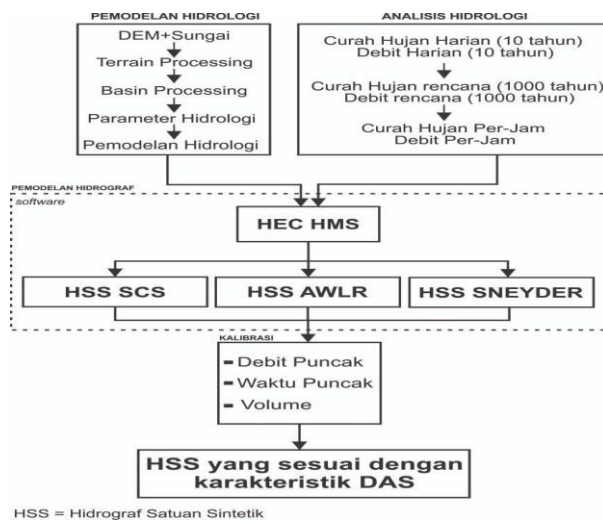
PEMODELAN HIDROLOGI

DEM+Sungai
Terrain Processing
Basin Processing
Parameter Hidrologi
Pemodelan Hidrologi

ANALISIS HIDROLOGI

Curah Hujan Harian (10 tahun)
Debit Harian (10 tahun)
Curah Hujan rencana (1000 tahun)
Debit rencana (1000 tahun)
Curah Hujan Per-Jam
Debit Per-Jam

PEMODELAN HIDROGRAF
software

HEC HMS

HSS SCS
HSS AWLR
HSS SNEYDER

KALIBRASI
- Debit Puncak
- Waktu Puncak
- Volume

HSS yang sesuai dengan karakteristik DAS

HSS = Hidrograf Satuan Sintetik